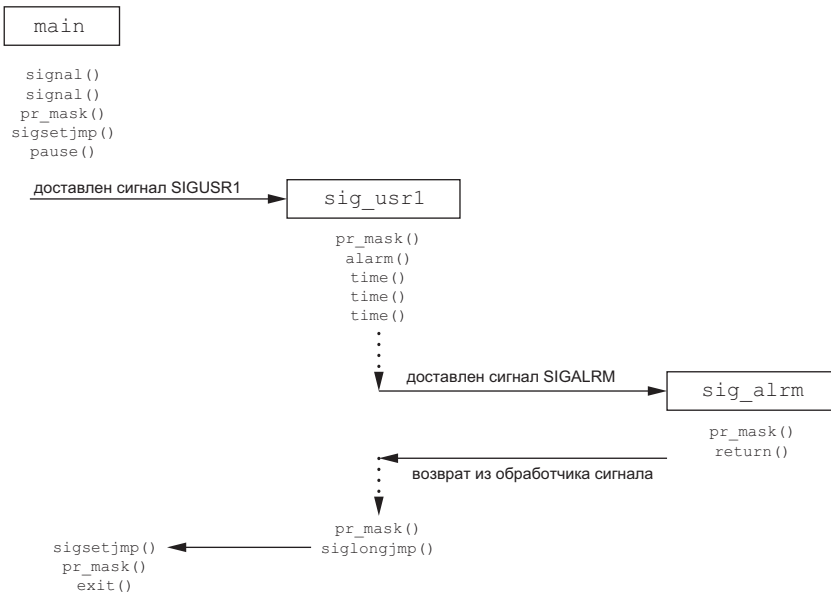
main

signal()
signal()
pr_mask()
sigsetjmp()
pause()

доставлен сигнал SIGUSR1

sig_usr1

pr_mask()
alarm()
time()
time()
time()

доставлен сигнал SIGALRM

sig_alrm

pr_mask()
return()

возврат из обработчика сигнала

pr_mask()
siglongjmp()

sigsetjmp()
pr_mask()
exit()